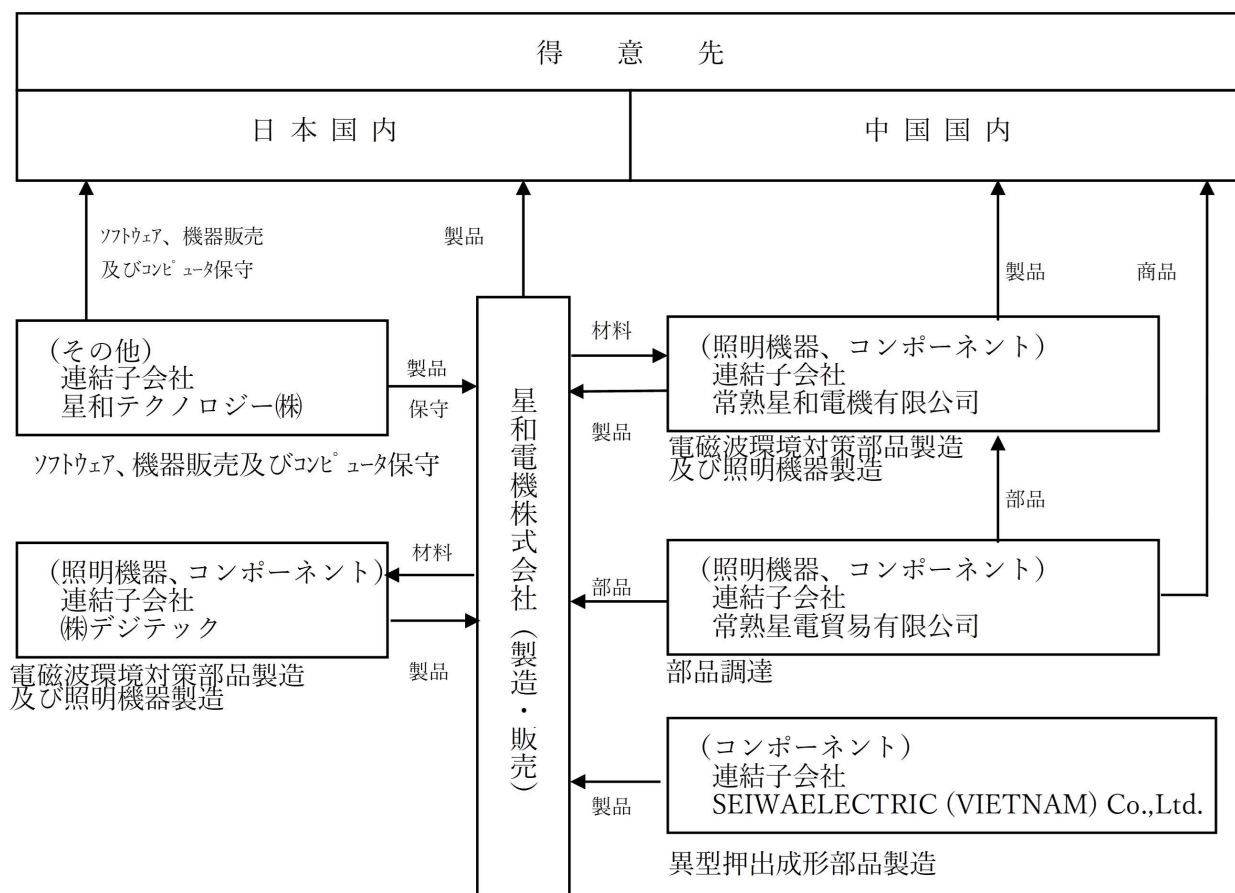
得 意 先

日 本 国 内

中 国 国 内

ｿﾌﾄｳｪｱ、機器販売
及びｺﾝﾋﾟｭｰﾀ保守

製品

製品

商品

（その他）
連結子会社
星和テクノロジー㈱

製品
保守

ｿﾌﾄｳｪｱ、機器販売及びｺﾝﾋﾟｭｰﾀ保守

星和電機株式会社（製造・販売）

材料

製品

（照明機器、コンポーネント）
連結子会社
常熟星和電機有限公司

電磁波環境対策部品製造
及び照明機器製造

部品

（照明機器、コンポーネント）
連結子会社
㈱デジテック

材料

製品

電磁波環境対策部品製造
及び照明機器製造

部品

（照明機器、コンポーネント）
連結子会社
常熟星電貿易有限公司

部品調達

（コンポーネント）
連結子会社
SEIWAELECTRIC (VIETNAM) Co.,Ltd.

製品

異型押出成形部品製造